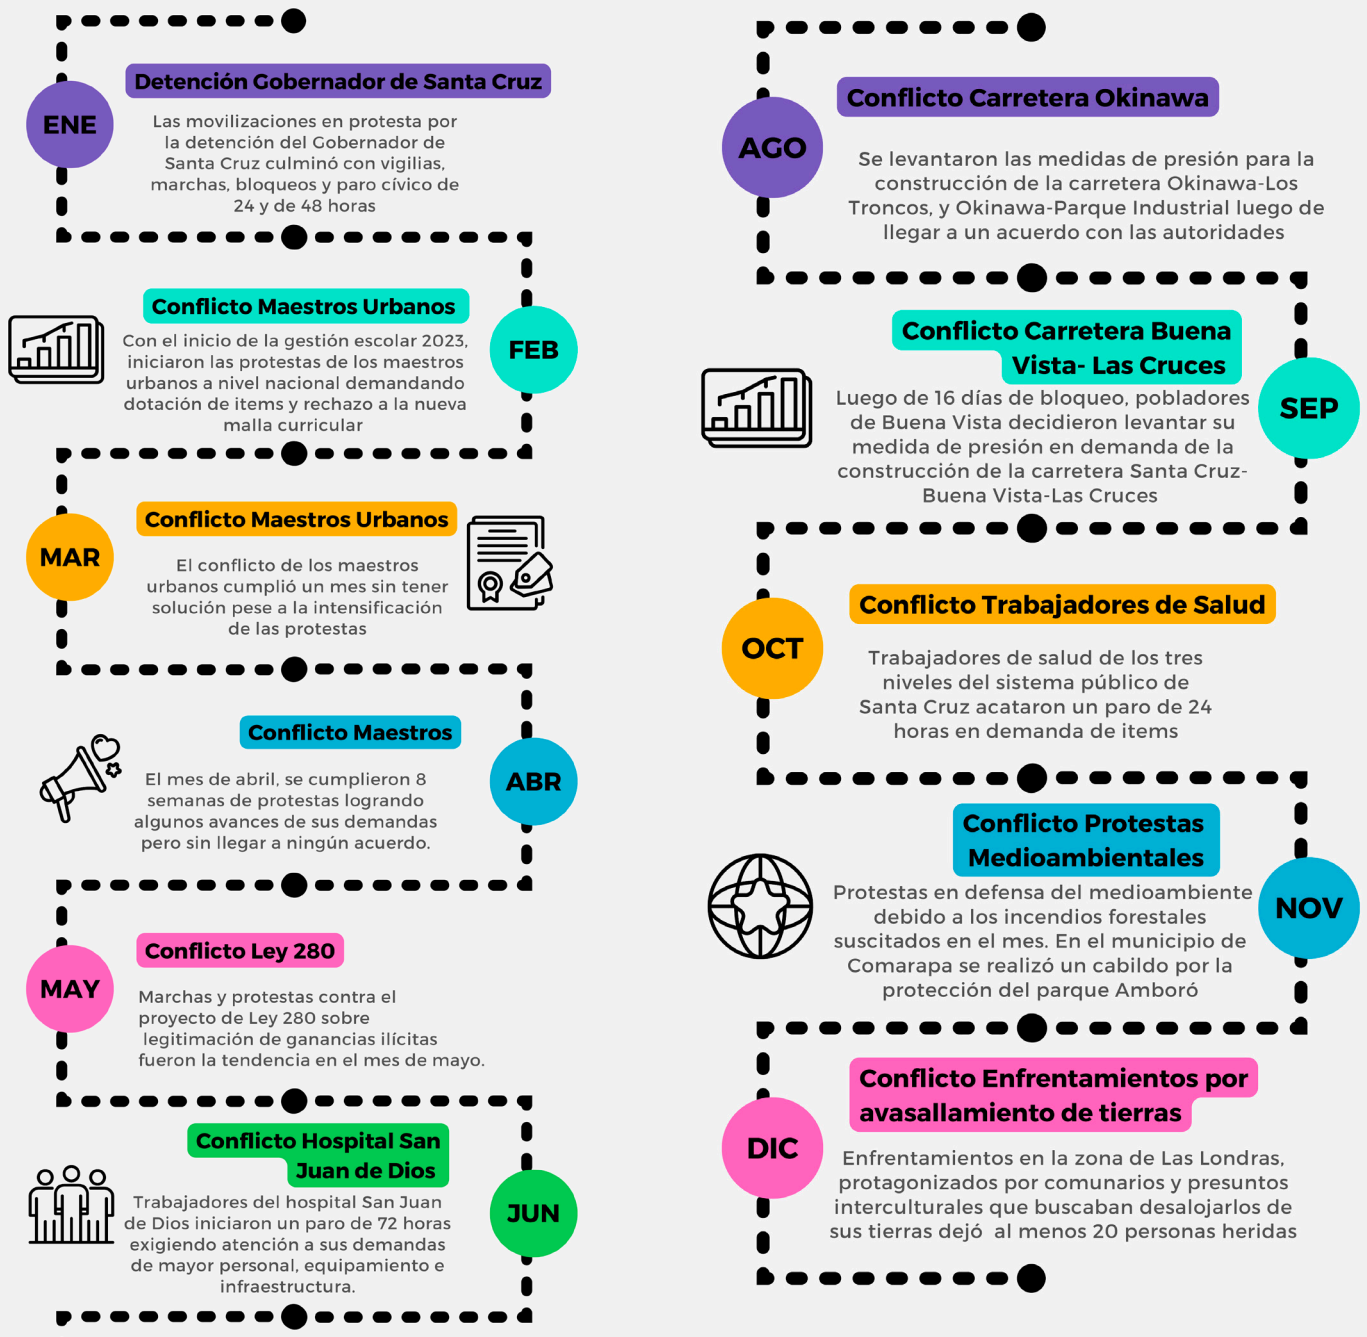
ENE

Detención Gobernador de Santa Cruz

Las movilizaciones en protesta por la detención del Gobernador de Santa Cruz culminó con vigilias, marchas, bloqueos y paro cívico de 24 y de 48 horas

FEB

Conflicto Maestros Urbanos

Con el inicio de la gestión escolar 2023, iniciaron las protestas de los maestros urbanos a nivel nacional demandando dotación de items y rechazo a la nueva malla curricular

MAR

Conflicto Maestros Urbanos

El conflicto de los maestros urbanos cumplió un mes sin tener solución pese a la intensificación de las protestas

ABR

Conflicto Maestros

El mes de abril, se cumplieron 8 semanas de protestas logrando algunos avances de sus demandas pero sin llegar a ningún acuerdo.

MAY

Conflicto Ley 280

Marchas y protestas contra el proyecto de Ley 280 sobre legitimación de ganancias ilícitas fueron la tendencia en el mes de mayo.

JUN

Conflicto Hospital San Juan de Dios

Trabajadores del hospital San Juan de Dios iniciaron un paro de 72 horas exigiendo atención a sus demandas de mayor personal, equipamiento e infraestructura.

AGO

Conflicto Carretera Okinawa

Se levantaron las medidas de presión para la construcción de la carretera Okinawa-Los Troncos, y Okinawa-Parque Industrial luego de llegar a un acuerdo con las autoridades

SEP

Conflicto Carretera Buena Vista- Las Cruces

Luego de 16 días de bloqueo, pobladores de Buena Vista decidieron levantar su medida de presión en demanda de la construcción de la carretera Santa Cruz-Buena Vista-Las Cruces

OCT

Conflicto Trabajadores de Salud

Trabajadores de salud de los tres niveles del sistema público de Santa Cruz acataron un paro de 24 horas en demanda de items

NOV

Conflicto Protestas Medioambientales

Protestas en defensa del medioambiente debido a los incendios forestales suscitados en el mes. En el municipio de Comarapa se realizó un cabildo por la protección del parque Amboró

DIC

Conflicto Enfrentamientos por avasallamiento de tierras

Enfrentamientos en la zona de Las Londras, protagonizados por comunarios y presuntos interculturales que buscaban desalojarlos de sus tierras dejó al menos 20 personas heridas